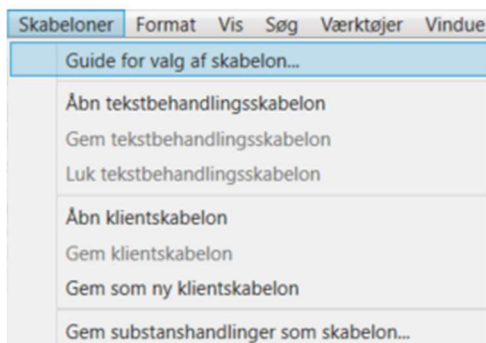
Skabeloner Format Vis Søg Værktøjer Vindue

Guide for valg af skabelon...

Åbn tekstbehandlingsskabelon
Gem tekstbehandlingsskabelon
Luk tekstbehandlingsskabelon

Åbn klientskabelon
Gem klientskabelon
Gem som ny klientskabelon

Gem substanshandlinger som skabelon...